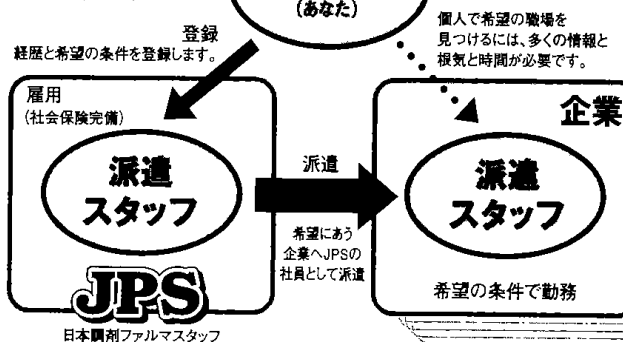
（あなた）

登録
経歴と希望の条件を登録します。

個人で希望の職場を見つけるには、多くの情報と根気と時間が必要です。

雇用
（社会保険完備）

派遣スタッフ

派遣

希望にあう企業へJPSの社員として派遣

JPS
日本調剤ファルマスタッフ

企業

派遣スタッフ

希望の条件で勤務